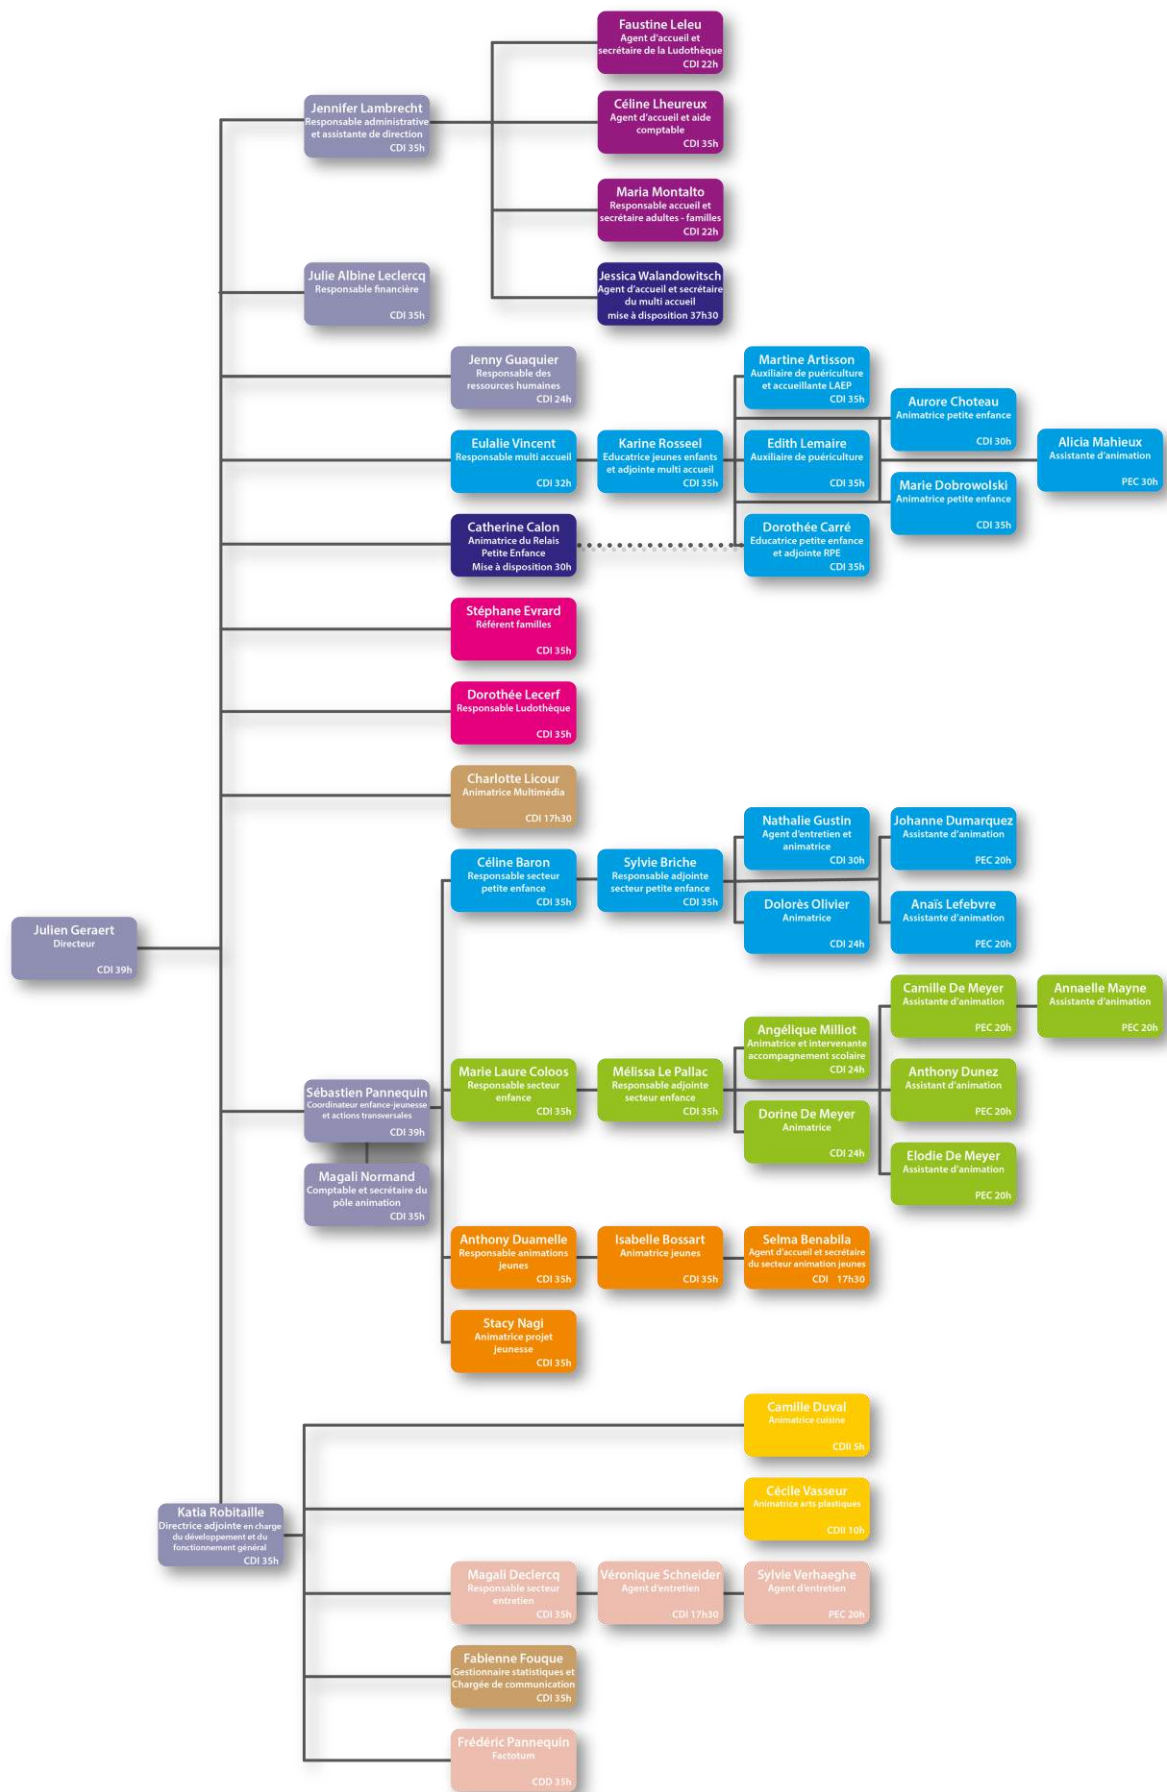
Faustine Leleu
Agent d'accueil et secrétaire de la Ludothèque
CDI 22h

Céline Lheureux
Agent d'accueil et aide comptable
CDI 35h

Maria Montalto
Responsable accueil et secrétaire adultes - familles
CDI 22h

Jessica Walandowitsch
Agent d'accueil et secrétaire du multi accueil
mise à disposition 37h30

Jennifer Lambrecht
Responsable administrative et assistante de direction
CDI 35h

Julie Albine Leclercq
Responsable financière
CDI 35h

Jenny Guaquier
Responsable des ressources humaines
CDI 24h

Martine Artisson
Auxiliaire de puériculture et accueillante LAEP
CDI 35h

Aurore Choteau
Animatrice petite enfance
CDI 30h

Alicia Mahieux
Assistante d'animation
PEC 30h

Eulalie Vincent
Responsable multi accueil
CDI 32h

Karine Rosseel
Educatrice jeunes enfants et adjointe multi accueil
CDI 35h

Edith Lemaire
Auxiliaire de puériculture
CDI 35h

Marie Dobrowolski
Animatrice petite enfance
CDI 35h

Catherine Calon
Animatrice du Relais Petite Enfance
Mise à disposition 30h

Dorothée Carré
Educatrice petite enfance et adjointe RPE
CDI 35h

Stéphane Evrard
Référent familles
CDI 35h

Dorothée Lecerf
Responsable Ludothèque
CDI 35h

Charlotte Licour
Animatrice Multimédia
CDI 17h30

Nathalie Gustin
Agent d'entretien et animatrice
CDI 30h

Johanne Dumarquez
Assistante d'animation
PEC 20h

Céline Baron
Responsable secteur petite enfance
CDI 35h

Sylvie Briche
Responsable adjointe secteur petite enfance
CDI 35h

Dolorès Olivier
Animatrice
CDI 24h

Anaïs Lefebvre
Assistante d'animation
PEC 20h

Julien Geraert
Directeur
CDI 39h

Camille De Meyer
Assistante d'animation
PEC 20h

Annaelle Mayne
Assistante d'animation
PEC 20h

Angélique Milliot
Animatrice et intervenante accompagnement scolaire
CDI 24h

Marie Laure Coloos
Responsable secteur enfance
CDI 35h

Mélissa Le Pallac
Responsable adjointe secteur enfance
CDI 35h

Anthony Dunez
Assistant d'animation
PEC 20h

Sébastien Pannequin
Coordinateur enfance-jeunesse et actions transversales
CDI 39h

Dorine De Meyer
Animatrice
CDI 24h

Elodie De Meyer
Assistante d'animation
PEC 20h

Magali Normand
Comptable et secrétaire du pôle animation
CDI 35h

Anthony Duamelle
Responsable animations jeunes
CDI 35h

Isabelle Bossart
Animatrice jeunes
CDI 35h

Selma Benabila
Agent d'accueil et secrétaire du secteur animation jeunes
CDI 17h30

Stacy Nagi
Animatrice projet jeunesse
CDI 35h

Camille Duval
Animatrice cuisine
CDII 5h

Cécile Vasseur
Animatrice arts plastiques
CDII 10h

Katia Robitaille
Directrice adjointe en charge du développement et du fonctionnement général
CDI 35h

Magali Declercq
Responsable secteur entretien
CDI 35h

Véronique Schneider
Agent d'entretien
CDI 17h30

Sylvie Verhaeghe
Agent d'entretien
PEC 20h

Fabienne Fouque
Gestionnaire statistiques et Chargée de communication
CDI 35h

Frédéric Pannequin
Factotum
CDD 35h